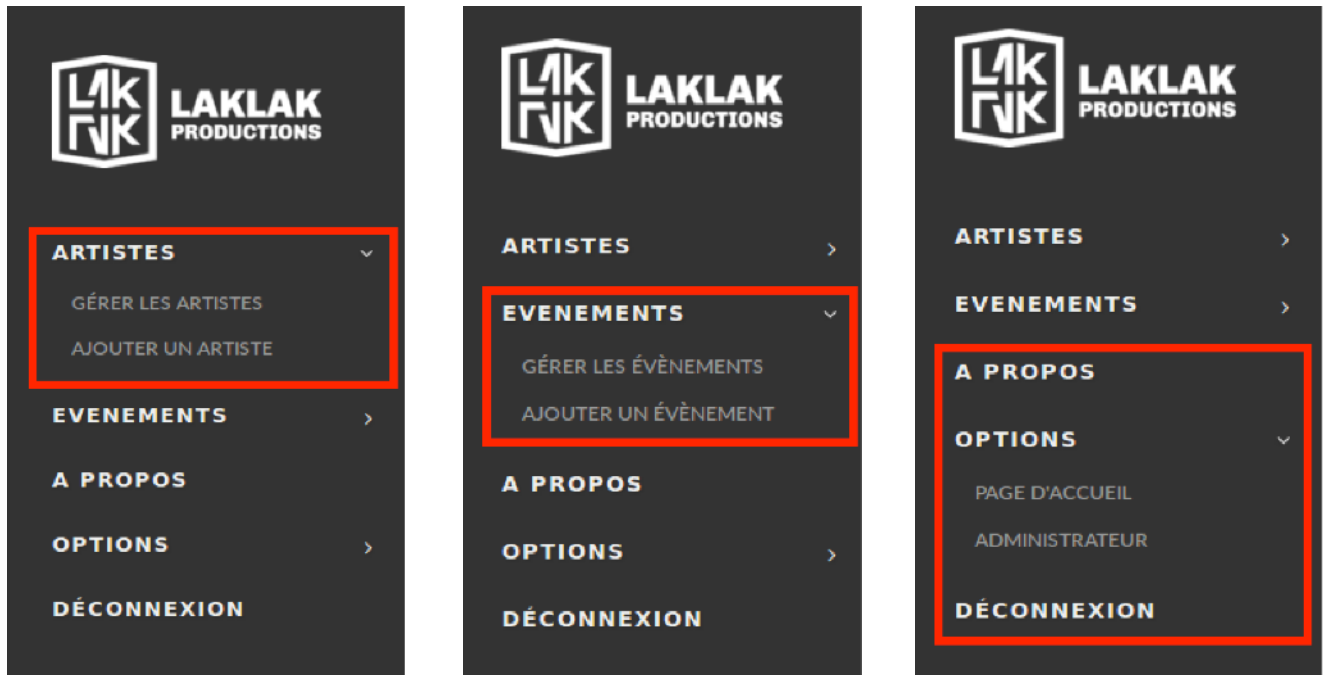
LAK
LAK
LAKLAK
PRODUCTIONS

ARTISTES
GÉRER LES ARTISTES
AJOUTER UN ARTISTE
EVENEMENTS
A PROPOS
OPTIONS
DÉCONNEXION

LAK
LAK
LAKLAK
PRODUCTIONS

ARTISTES
EVENEMENTS
GÉRER LES ÉVÈNEMENTS
AJOUTER UN ÉVÈNEMENT
A PROPOS
OPTIONS
DÉCONNEXION

LAK
LAK
LAKLAK
PRODUCTIONS

ARTISTES
EVENEMENTS
A PROPOS
OPTIONS
PAGE D'ACCUEIL
ADMINISTRATEUR
DÉCONNEXION